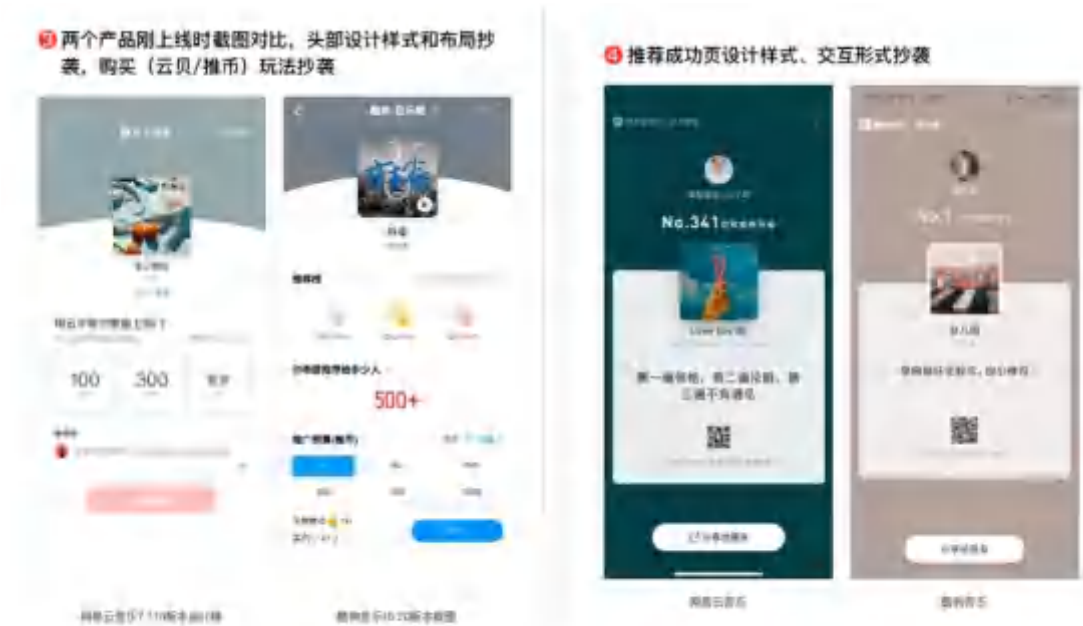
❸ 两个产品刚上线时截图对比，头部设计样式和布局抄袭，购买（云贝/推币）玩法抄袭

100
300
500+

网易云音乐7.11版本截图
酷狗音乐10.?0版本截图

❹ 推荐成功页设计样式、交互形式抄袭

No.341
No.1

网易云音乐
酷狗音乐